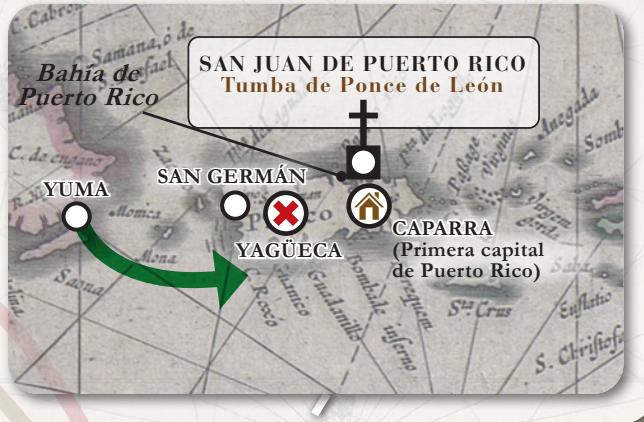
SAN JUAN DE PUERTO RICO
Tumba de Ponce de León

Bahía de Puerto Rico

YUMA

SAN GERMÁN

YAGÜECA

CAPARRA
(Primera capital de Puerto Rico)

C. Cabron

Samana

C. de engano

Mona

Monica

Anegada

Sombrero

Sta Cruz

S. Christofo

Enflatio

Saba

Virgenes

Guadamilla

Bombale

C. Roxo